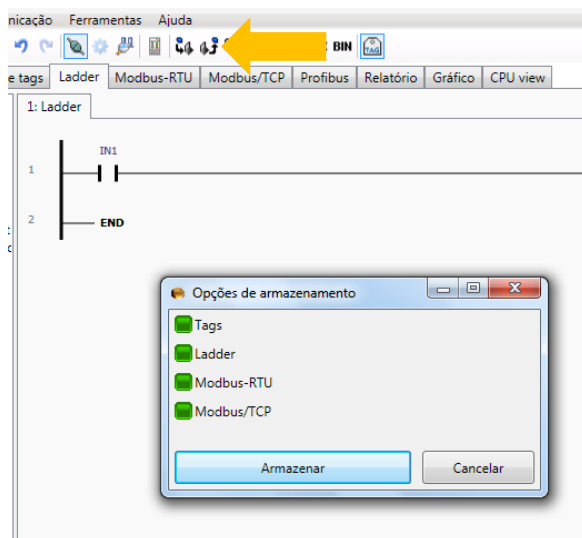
nicação Ferramentas Ajuda

BIN TAG

e tags | Ladder | Modbus-RTU | Modbus/TCP | Profibus | Relatório | Gráfico | CPU view

1: Ladder

IN1

1

2 END

Opções de armazenamento

Tags

Ladder

Modbus-RTU

Modbus/TCP

Armazenar

Cancelar